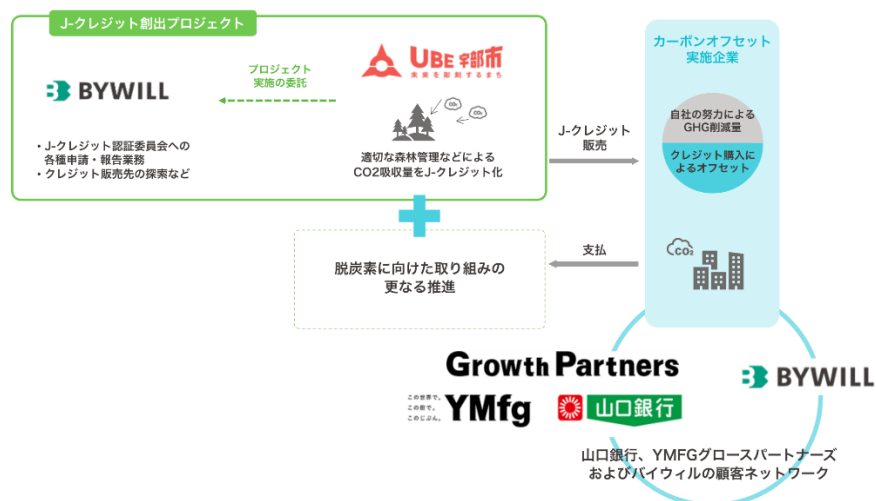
J-クレジット創出プロジェクト

BYWILL

プロジェクト
実施の委託

UBE 宇部市
未来を創造するまち

・J-クレジット認証委員会への各種申請・報告業務
・クレジット販売先の探索など

$CO_2$ $CO_2$

適切な森林管理などによる
CO2吸収量をJ-クレジット化

J-クレジット
販売

カーボンオフセット
実施企業

自社の努力による
GHG削減量

クレジット購入に
よるオフセット

脱炭素に向けた取り組みの
更なる推進

支払

$CO_2$

Growth Partners

この世界で。
この街で。
このじぶん。
YMfg

山口銀行

BYWILL

山口銀行、YMFGグロースパートナーズ
およびバイウィルの顧客ネットワーク